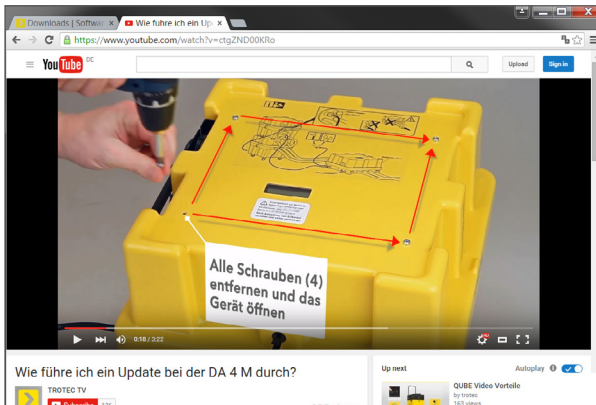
Downloads | Softwa ×
Wie führe ich ein Upd ×
https://www.youtube.com/watch?v=ctgZND00KRo
YouTube DE
Upload
Sign in
Alle Schrauben (4) entfernen und das Gerät öffnen
0:18 / 2:22
Wie führe ich ein Update bei der DA 4 M durch?
TROTEC TV
Subscribe
Up next
Autoplay
QUBE Video Vorteile
by trotec
163 views